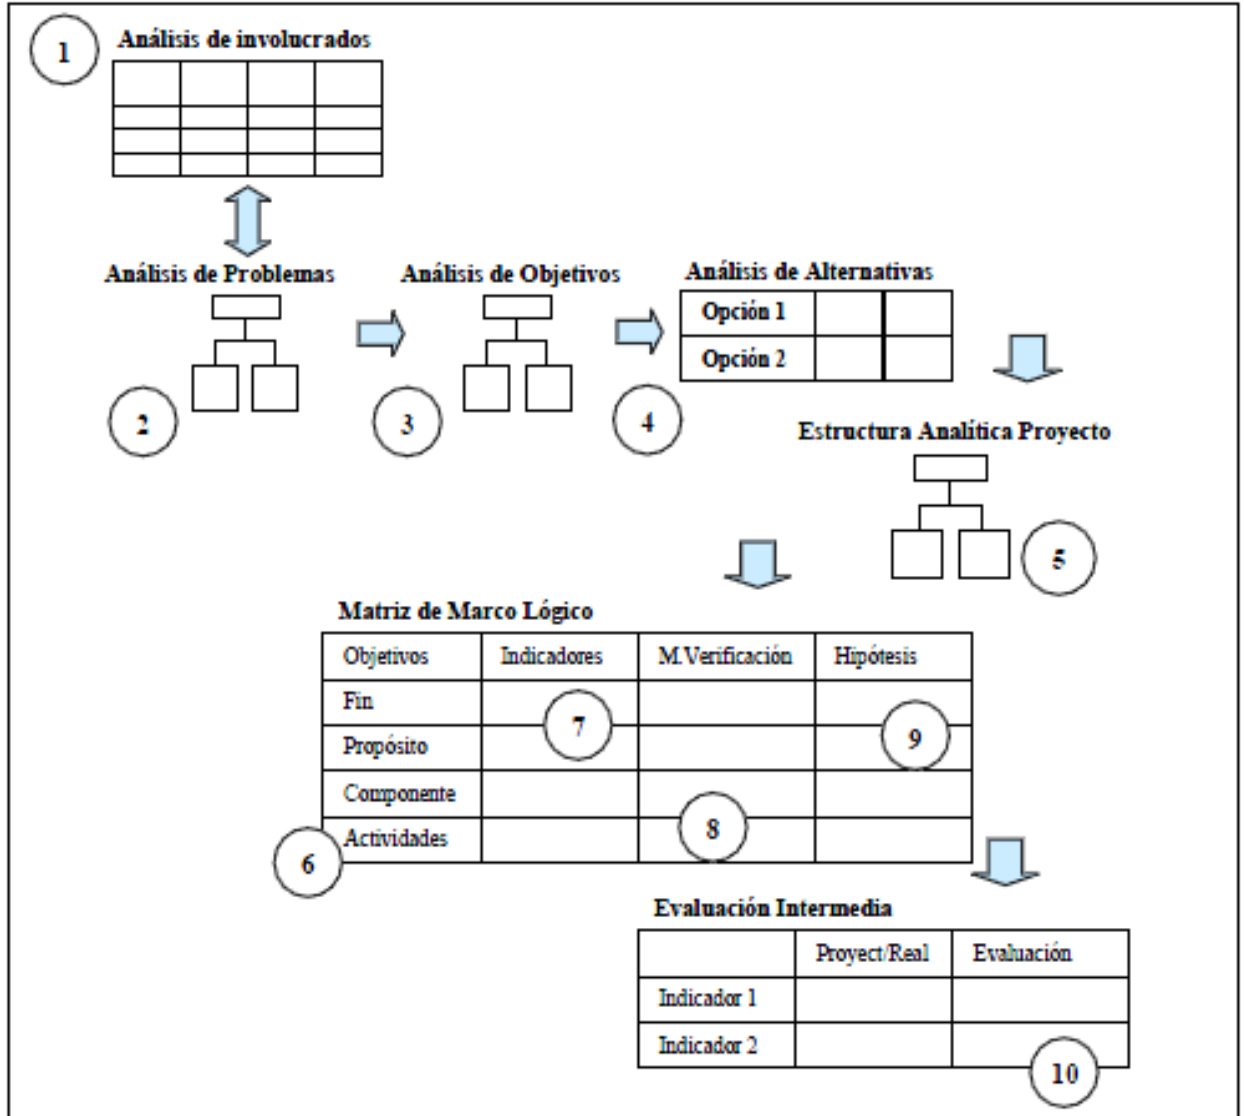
1 Análisis de involucrados

Análisis de Problemas

2

Análisis de Objetivos

3

Análisis de Alternativas

| Opción 1 | | |
|---|---|---|
| Opción 2 | | |

4

Estructura Analítica Proyecto

5

Matriz de Marco Lógico

| Objetivos | Indicadores | M.Verificación | Hipótesis |
|---|---|---|---|
| Fin | | | |
| Propósito | | | |
| Componente | | | |
| Actividades | | | |

7 9 8 6

Evaluación Intermedia

| | Proyect/Real | Evaluación |
|---|---|---|
| Indicador 1 | | |
| Indicador 2 | | |

10